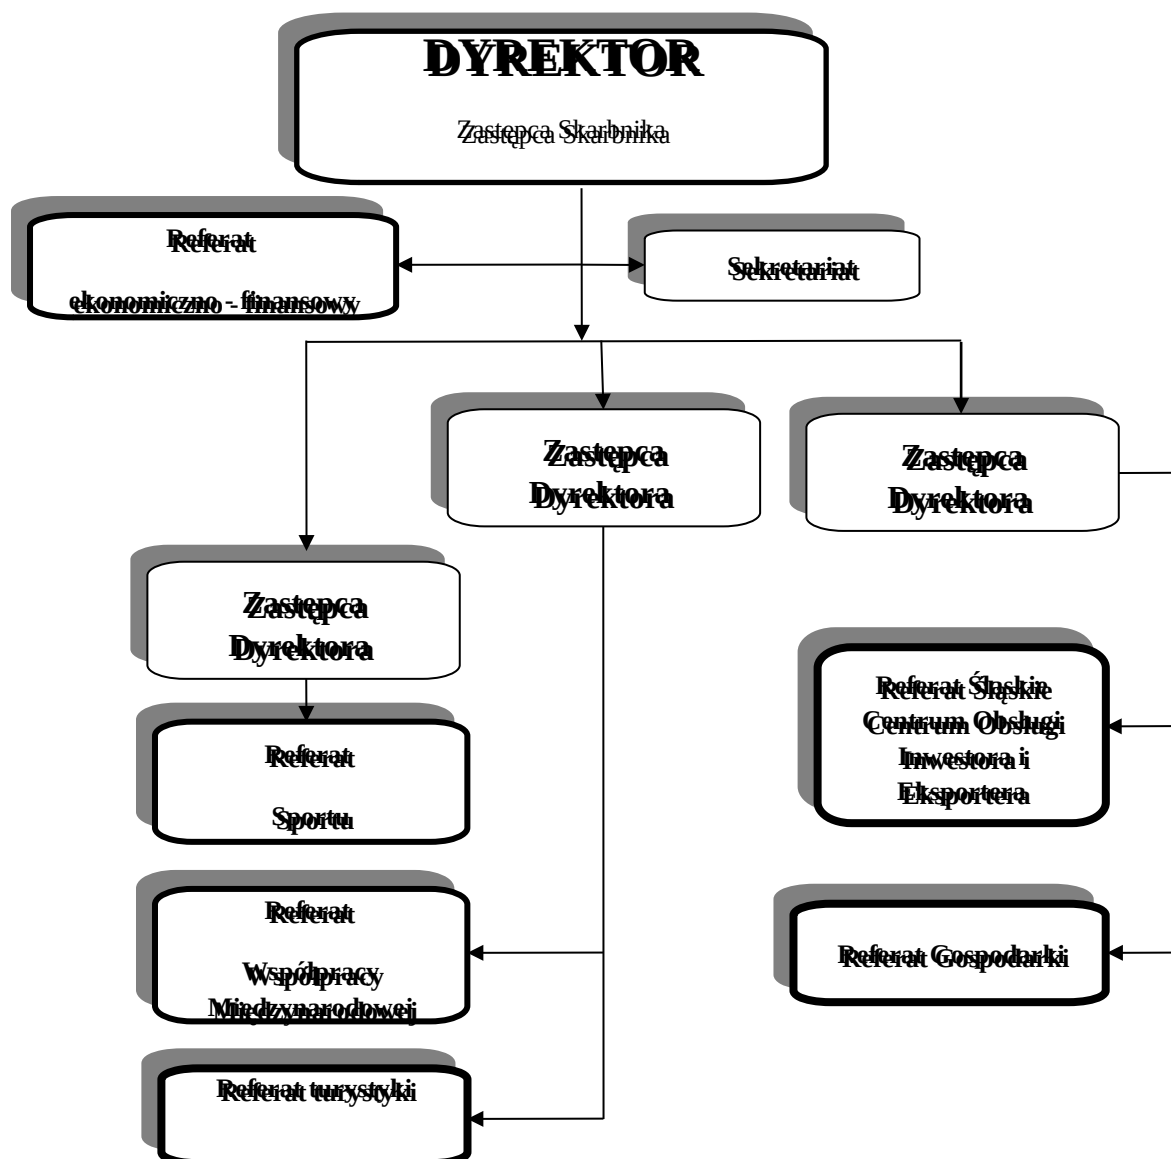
DYREKTOR

Zastępca Skarbnika

Referat

ekonomiczno - finansowy

Sekretariat

Zastępca Dyrektora

Zastępca Dyrektora

Zastępca Dyrektora

Referat

Sportu

Referat

Współpracy Międzynarodowej

Referat turystyki

Referat Śląskie Centrum Obsługi Inwestora i Eksportera

Referat Gospodarki